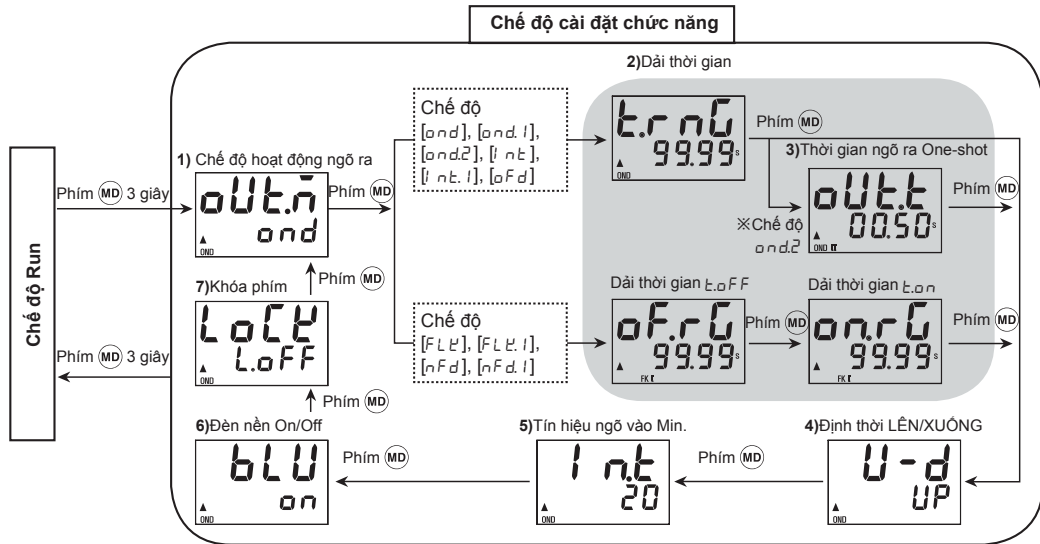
Chế độ cài đặt chức năng

Chế độ Run

Phím MD 3 giây

Phím MD 3 giây

1) Chế độ hoạt động ngõ ra

oUt.n
ond
OND

Phím MD

Chế độ
[ond], [ond.1], [ond.2], [int], [int.1], [oFd]

2)Dải thời gian

t.rnG
99.99 s
OND

Phím MD

3)Thời gian ngõ ra One-shot

※Chế độ ond.2

oUt.t
00.50 s
OND

Phím MD

7)Khóa phím

Phím MD

LoCK
L.oFF
OND

Phím MD

Chế độ
[FLK], [FLK.1], [nFd], [nFd.1]

Dải thời gian t.oFF

oF.rG
99.99 s
FK

Phím MD

Dải thời gian t.on

on.rG
99.99 s
FK

Phím MD

6)Đèn nền On/Off

bLU
on
OND

Phím MD

5)Tín hiệu ngõ vào Min.

int
20
OND

Phím MD

4)Định thời LÊN/XUỐNG

U-d
UP
OND